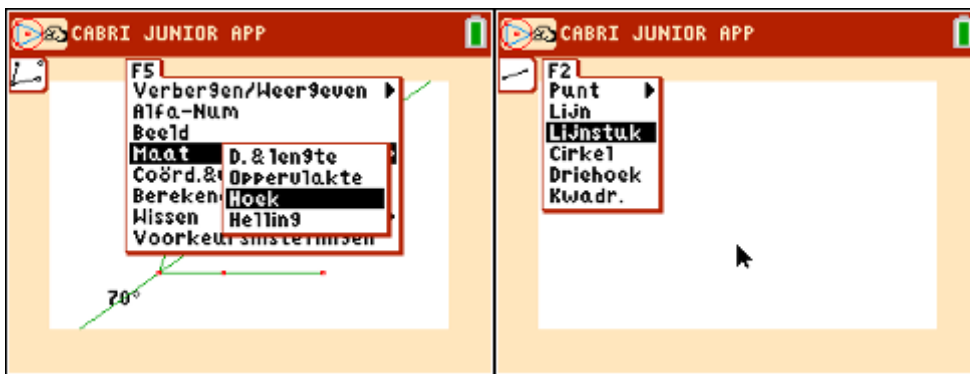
CABRI JUNIOR APP

F5
Verbergen/Weergeven
Alfa-Num
Beeld
Maat
Coörd.&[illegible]
Bereken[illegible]
Wissen
Voorkeursinstellingen

D.& lengte
Oppervlakte
Hoek
Helling

70°

CABRI JUNIOR APP

F2
Punt
Lijn
Lijnstuk
Cirkel
Driehoek
Kwadr.